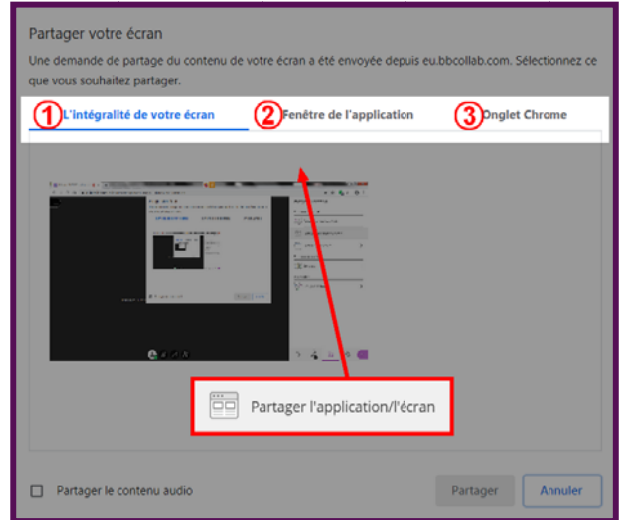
Partager votre écran

Une demande de partage du contenu de votre écran a été envoyée depuis eu.bbcollab.com. Sélectionnez ce que vous souhaitez partager.

① L'intégralité de votre écran
② Fenêtre de l'application
③ Onglet Chrome

Partager l'application/l'écran

Partager le contenu audio

Partager

Annuler